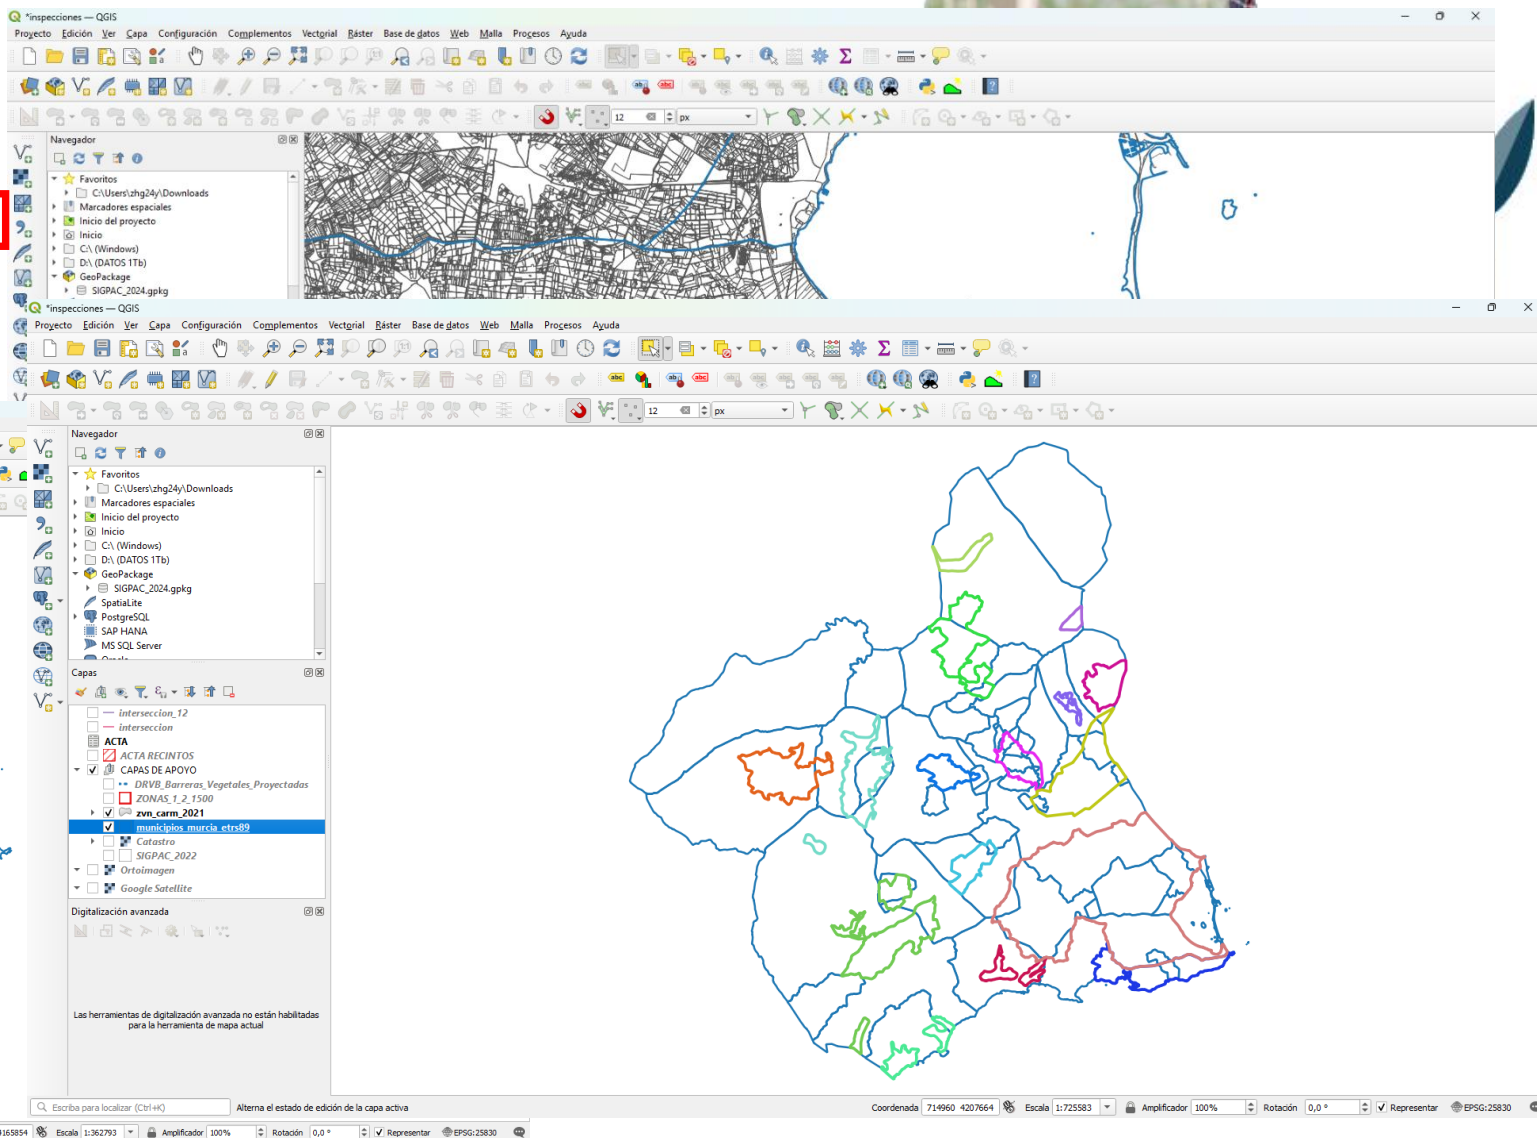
*inspecciones — QGIS

Proyecto Edición Ver Capa Configuración Complementos Vectorial Ráster Base de datos Web Malla Procesos Ayuda

12 px

Navegador

Favoritos
C:\Users\zhg24y\Downloads
Marcadores espaciales
Inicio del proyecto
Inicio
C:\ (Windows)
D:\ (DATOS 1Tb)
GeoPackage
SIGPAC_2024.gpkg

*inspecciones — QGIS

Proyecto Edición Ver Capa Configuración Complementos Vectorial Ráster Base de datos Web Malla Procesos Ayuda

12 px

Navegador

Favoritos
C:\Users\zhg24y\Downloads
Marcadores espaciales
Inicio del proyecto
Inicio
C:\ (Windows)
D:\ (DATOS 1Tb)
GeoPackage
SIGPAC_2024.gpkg
SpatiaLite
PostgreSQL
SAP HANA
MS SQL Server

Capas

interseccion_12
interseccion
ACTA
ACTA RECINTOS
CAPAS DE APOYO
DRVB_Barreras_Vegetales_Proyectadas
ZONAS_1_2_1500
zvn_carm_2021
municipios_murcia_etrs89
Catastro
SIGPAC_2022
Ortoimagen
Google Satellite

Digitalización avanzada

Las herramientas de digitalización avanzada no están habilitadas para la herramienta de mapa actual

Escriba para localizar (Ctrl+K)
Alterna el estado de edición de la capa activa
Coordenada 714960 4207664
Escala 1:725583
Amplificador 100%
Rotación 0,0 °
Representar
EPSG:25830

165854 Escala 1:362793 Amplificador 100% Rotación 0,0 ° Representar EPSG:25830